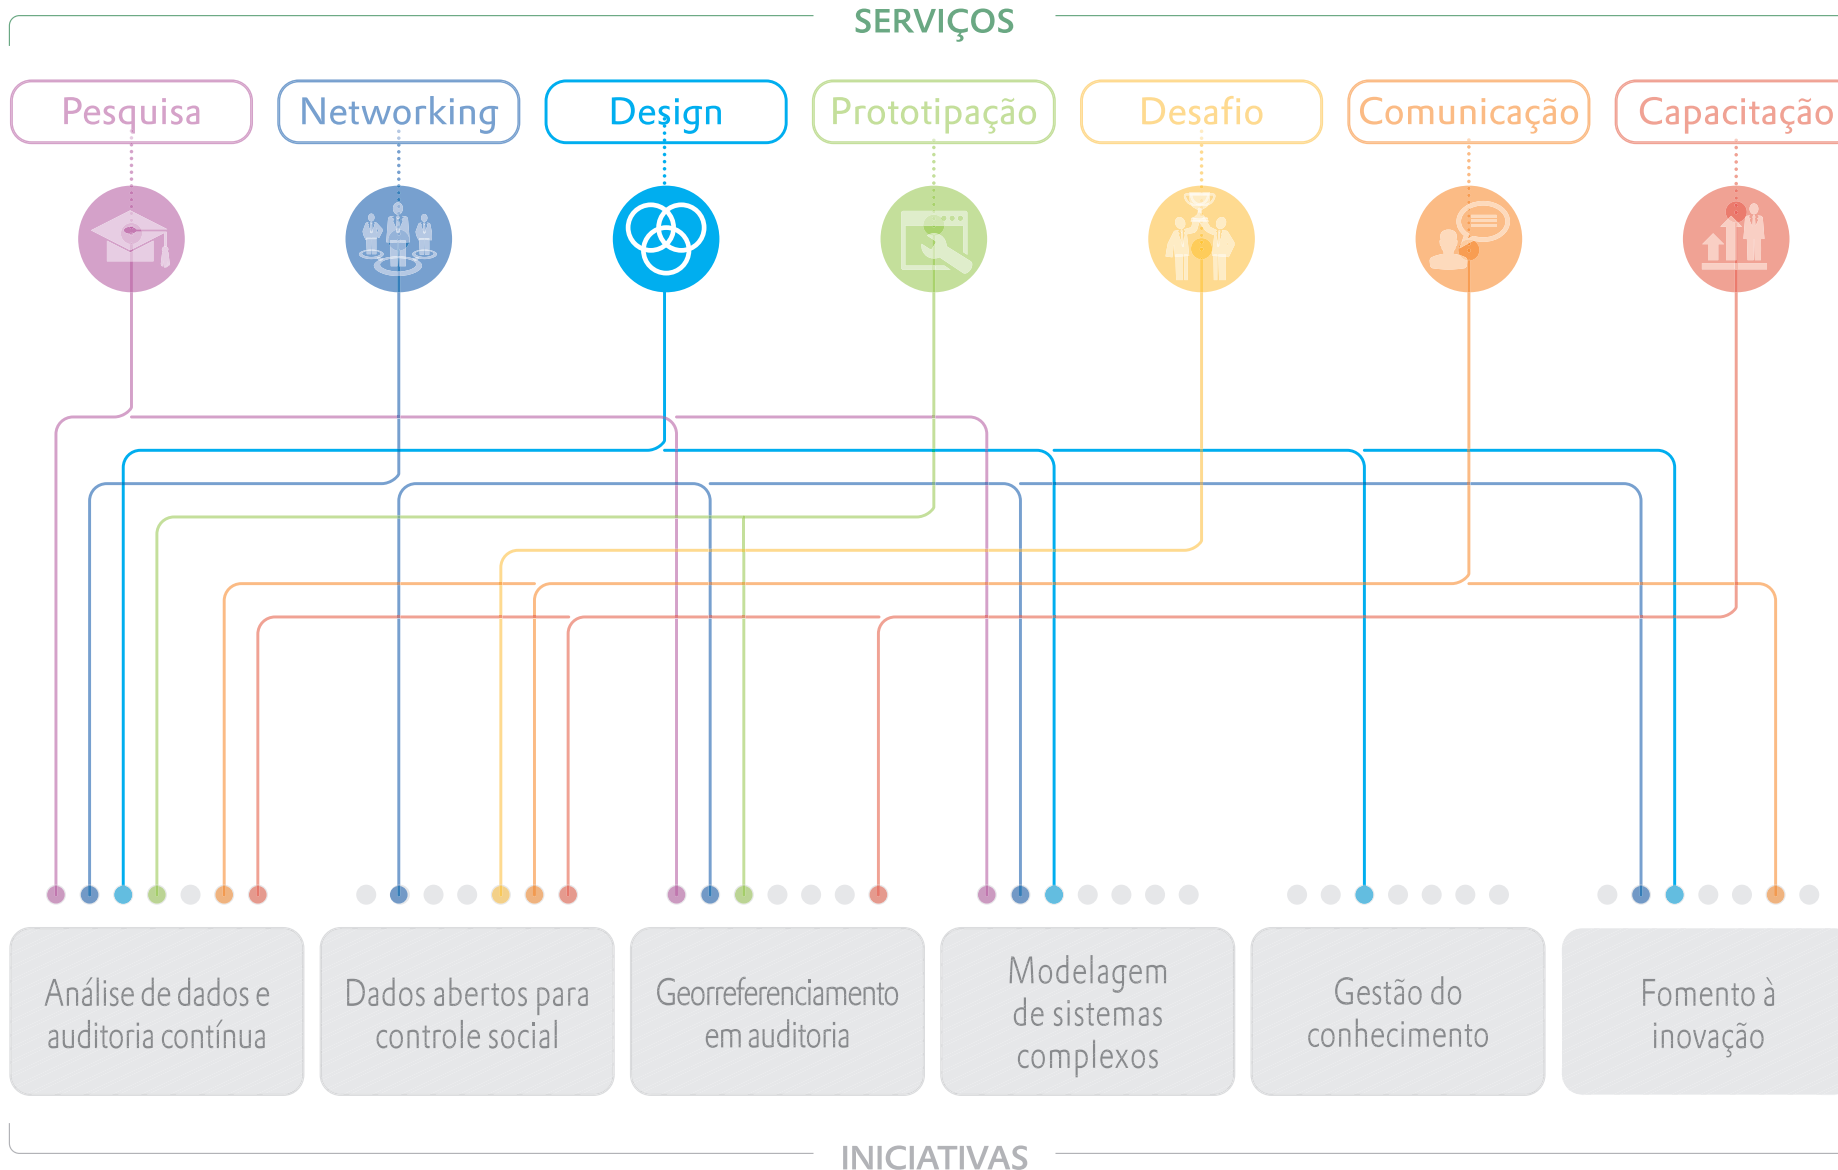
SERVIÇOS

Pesquisa

Networking

Design

Prototipação

Desafio

Comunicação

Capacitação

Análise de dados e auditoria contínua

Dados abertos para controle social

Georreferenciamento em auditoria

Modelagem de sistemas complexos

Gestão do conhecimento

Fomento à inovação

INICIATIVAS